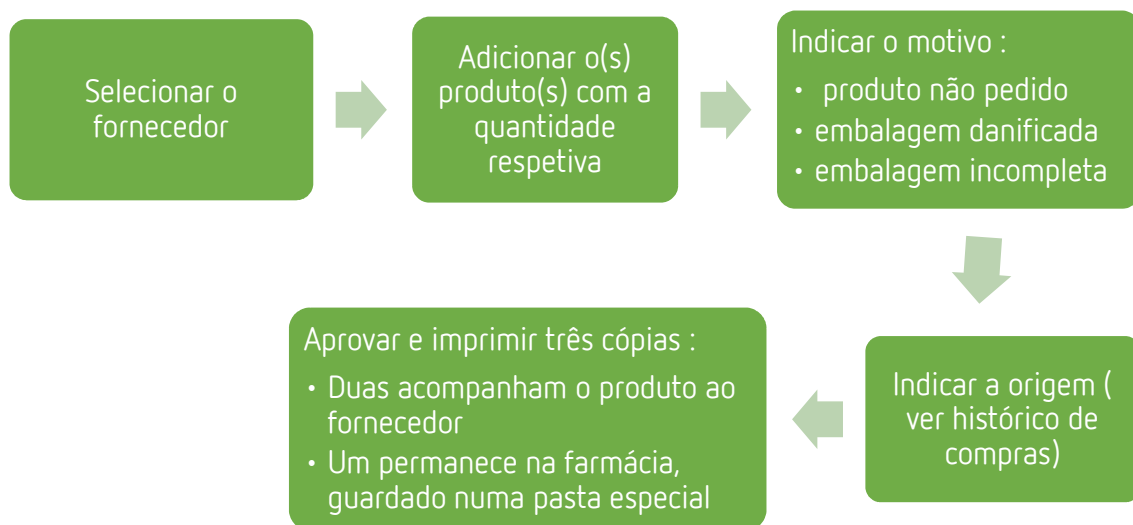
Selecionar o fornecedor

Adicionar o(s) produto(s) com a quantidade respetiva

Indicar o motivo :
• produto não pedido
• embalagem danificada
• embalagem incompleta

Indicar a origem ( ver histórico de compras)

Aprovar e imprimir três cópias :
• Duas acompanham o produto ao fornecedor
• Um permanece na farmácia, guardado numa pasta especial